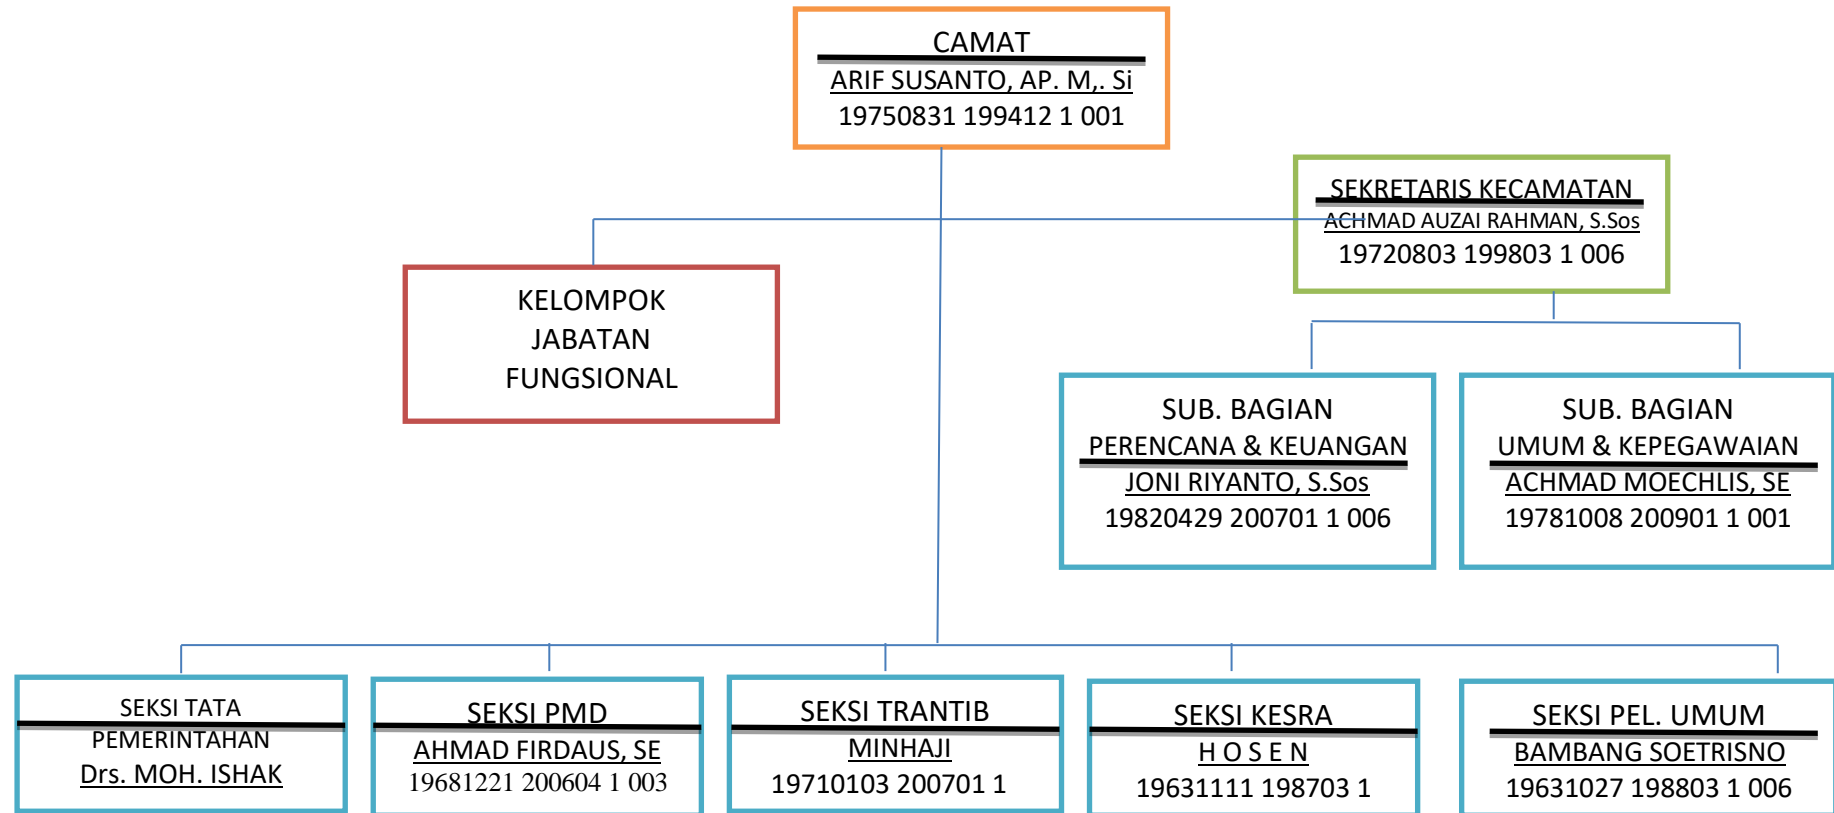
CAMAT
ARIF SUSANTO, AP. M,. Si
19750831 199412 1 001

SEKRETARIS KECAMATAN
ACHMAD AUZAI RAHMAN, S.Sos
19720803 199803 1 006

KELOMPOK JABATAN FUNGSIONAL

SUB. BAGIAN PERENCANA & KEUANGAN
JONI RIYANTO, S.Sos
19820429 200701 1 006

SUB. BAGIAN UMUM & KEPEGAWAIAN
ACHMAD MOECHLIS, SE
19781008 200901 1 001

SEKSI TATA PEMERINTAHAN
Drs. MOH. ISHAK

SEKSI PMD
AHMAD FIRDAUS, SE
19681221 200604 1 003

SEKSI TRANTIB
MINHAJI
19710103 200701 1

SEKSI KESRA
H O S E N
19631111 198703 1

SEKSI PEL. UMUM
BAMBANG SOETRISNO
19631027 198803 1 006